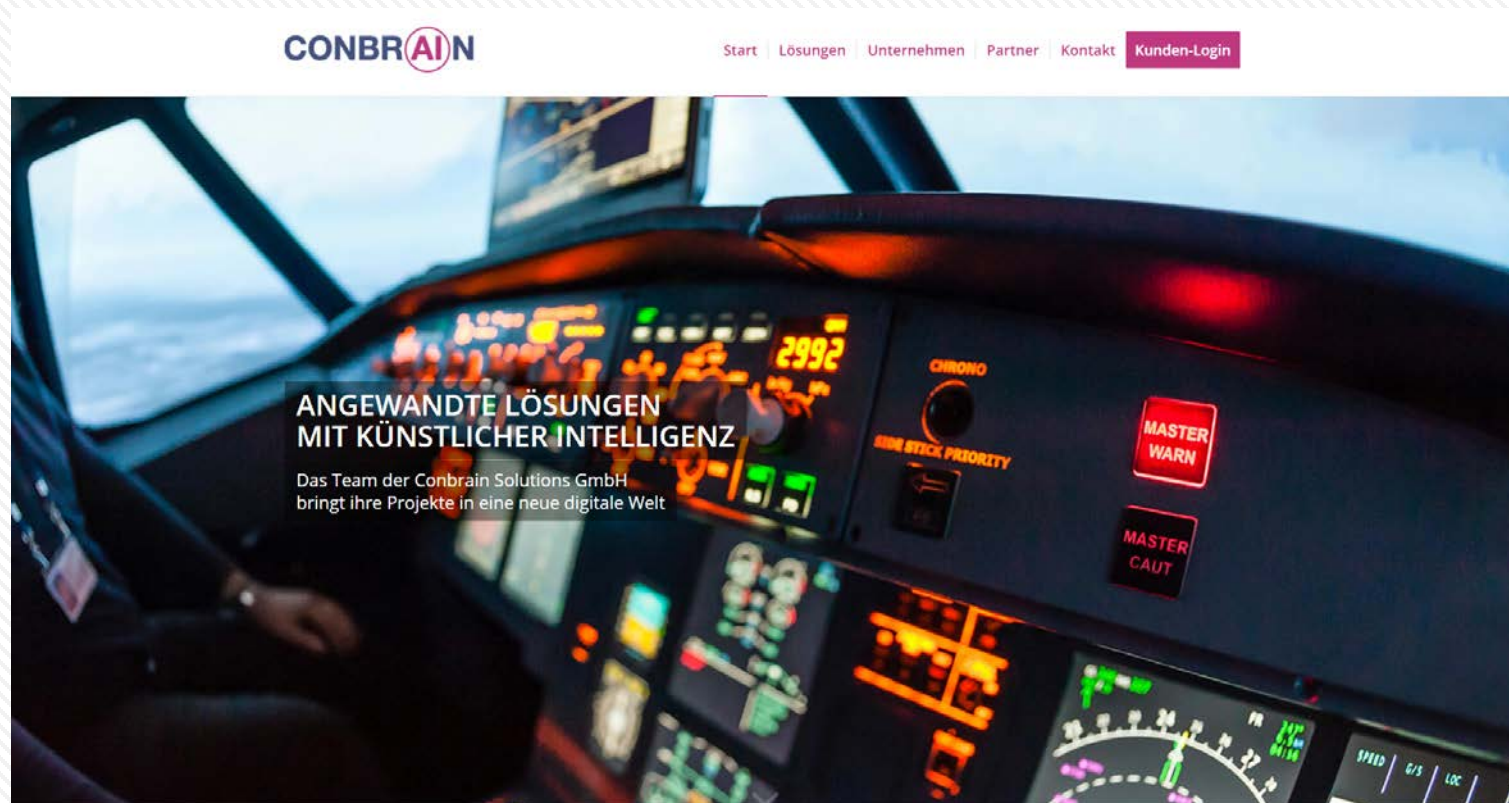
CONBRAIN

Start | Lösungen | Unternehmen | Partner | Kontakt | Kunden-Login

ANGEWANDTE LÖSUNGEN
MIT KÜNSTLICHER INTELLIGENZ

Das Team der Conbrain Solutions GmbH bringt ihre Projekte in eine neue digitale Welt

2992

CHRONO

SIDE STICK PRIORITY

MASTER WARN

MASTER CAUT

SPEED G/S LOC